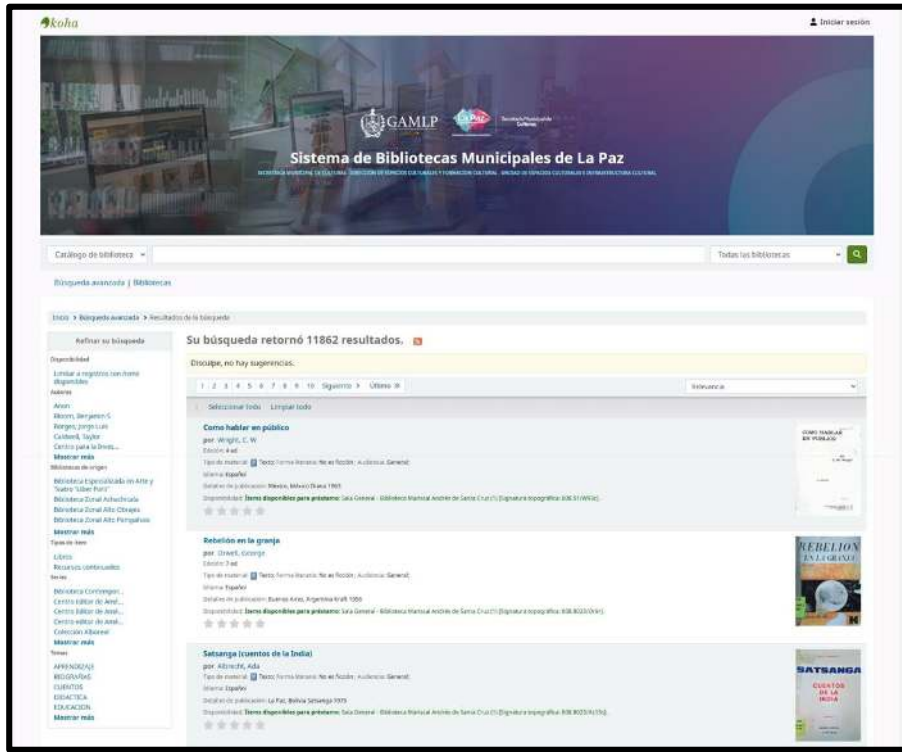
koha

Iniciar sesión

GAMLP La Paz

Sistema de Bibliotecas Municipales de La Paz

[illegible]

Catálogo de biblioteca

Todas las bibliotecas

Búsqueda avanzada | Bibliotecas

Inicio › Búsqueda avanzada › Resultados de la búsqueda

Refinar su búsqueda

Disponibilidad
Limitar a registros con ítems disponibles

Autores
Anon
Bloom, Benjamin S
Borges, Jorge Luis
Caldwell, Taylor
Centro para la Inves...
Mostrar más

Bibliotecas de origen
Biblioteca Especializada en Arte y Teatro "Líber Forti"
Biblioteca Zonal Achachicala
Biblioteca Zonal Alto Obrajes
Biblioteca Zonal Alto Pampahasi
Mostrar más

Tipos de ítem
Libros
Recursos continuados

Series
Biblioteca Contempor...
Centro Editor de Amé...
Centro Editor de Amé...
Centro editor de Amé...
Colección Alboreal
Mostrar más

Temas
APRENDIZAJE
BIOGRAFIAS
CUENTOS
DIDACTICA
EDUCACION
Mostrar más

Su búsqueda retornó 11862 resultados.

Disculpe, no hay sugerencias.

1 2 3 4 5 6 7 8 9 10 Siguiente › Último »

Relevancia

Seleccionar todo Limpiar todo

Como hablar en público
por Wright, C. W
Edición: 4 ed
Tipo de material: Texto; Forma literaria: No es ficción ; Audiencia: General;
Idioma: Español
Detalles de publicación: Mexico, Mexico Diana 1965
Disponibilidad: Ítems disponibles para préstamo: Sala General - Biblioteca Municipal Andrés de Santa Cruz (1) [Signatura topográfica: 808.51 W93c].

Rebelión en la granja
por Orwell, George
Edición: 7 ed
Tipo de material: Texto; Forma literaria: No es ficción ; Audiencia: General;
Idioma: Español
Detalles de publicación: Buenos Aires, Argentina Kraft 1956
Disponibilidad: Ítems disponibles para préstamo: Sala General - Biblioteca Municipal Andrés de Santa Cruz (1) [Signatura topográfica: 808.8023 Or6r].

Satsanga (cuentos de la India)
por Albrecht, Ada
Tipo de material: Texto; Forma literaria: No es ficción ; Audiencia: General;
Idioma: Español
Detalles de publicación: La Paz, Bolivia Satsanga 1973
Disponibilidad: Ítems disponibles para préstamo: Sala General - Biblioteca Municipal Andrés de Santa Cruz (1) [Signatura topográfica: 808.8023 Al15s].

COMO HABLAR EN PUBLICO

REBELION EN LA GRANJA

SATSANGA CUENTOS DE LA INDIA